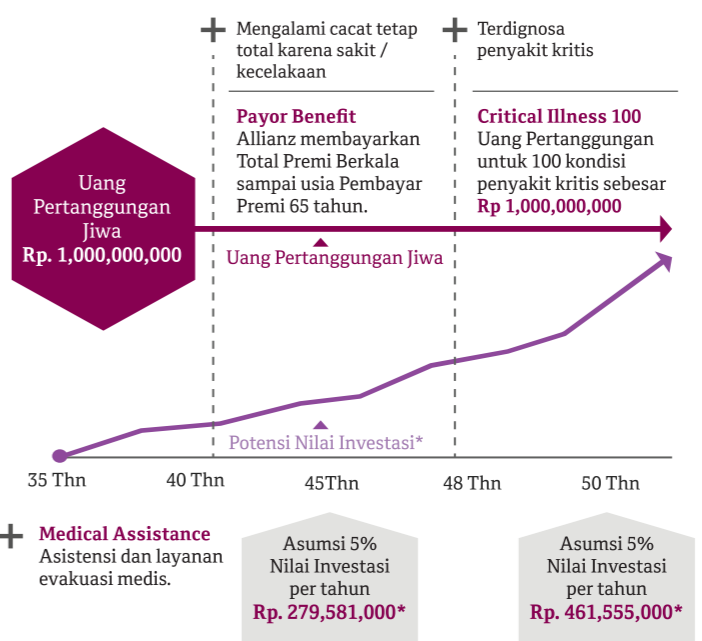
+ Mengalami cacat tetap total karena sakit / kecelakaan

Payor Benefit
Allianz membayarkan Total Premi Berkala sampai usia Pembayar Premi 65 tahun.

+ Terdignosa penyakit kritis

Critical Illness 100
Uang Pertanggungan untuk 100 kondisi penyakit kritis sebesar Rp 1,000,000,000

Uang Pertanggungan Jiwa
Rp. 1,000,000,000

Uang Pertanggungan Jiwa

Potensi Nilai Investasi*

35 Thn
40 Thn
45Thn
48 Thn
50 Thn

+ Medical Assistance
Asistensi dan layanan evakuasi medis.

Asumsi 5%
Nilai Investasi per tahun
Rp. 279,581,000*

Asumsi 5%
Nilai Investasi per tahun
Rp. 461,555,000*